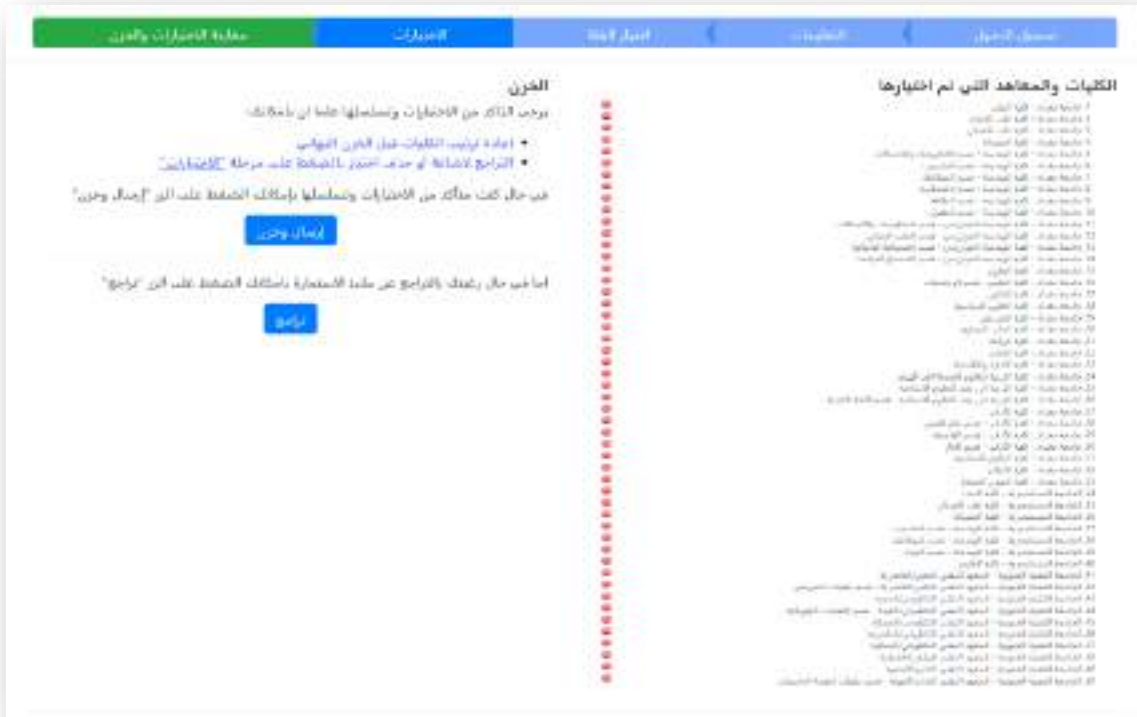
تسجيل الدخول | المعلومات | المعدل النهائي | الاختيارات | مطابقة الاختيارات والخزن

الكليات والمعاهد التي تم اختيارها

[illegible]

الخزن

يرجى التأكد من الاختيارات وتسلسلها علما ان بامكانك:

• اعادة ترتيب الكليات قبل الخزن النهائي
• التراجع لاضافة او حذف اختيار بالضغط على مرحلة "الاختيارات"

في حال كنت متأكد من الاختيارات وتسلسلها بإمكانك الضغط على الزر "إرسال وخزن"

إرسال وخزن

اما في حال رغبتك بالتراجع عن ملئ الاستمارة بامكانك الضغط على الزر "تراجع"

تراجع